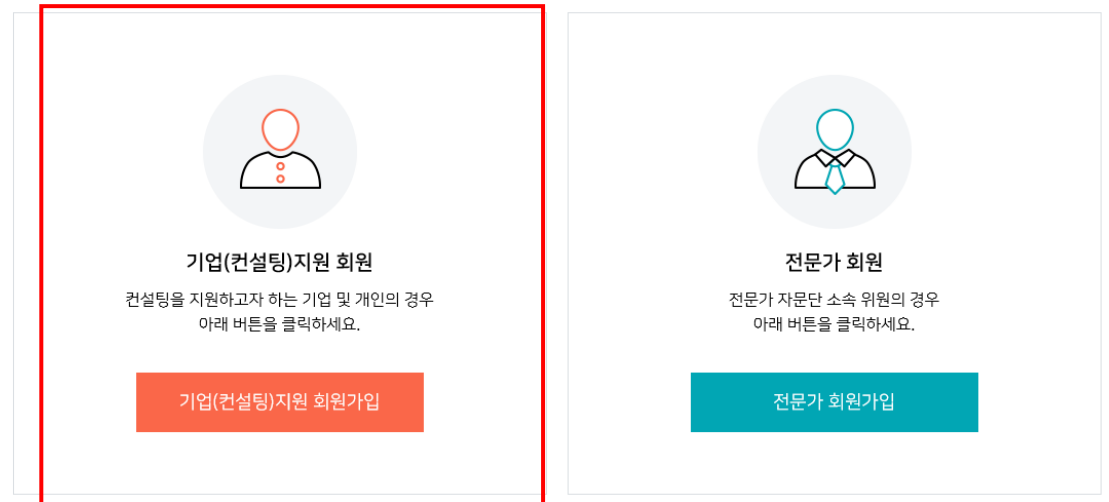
기업(컨설팅)지원 회원

컨설팅을 지원하고자 하는 기업 및 개인의 경우
아래 버튼을 클릭하세요.

기업(컨설팅)지원 회원가입

전문가 회원

전문가 자문단 소속 위원의 경우
아래 버튼을 클릭하세요.

전문가 회원가입